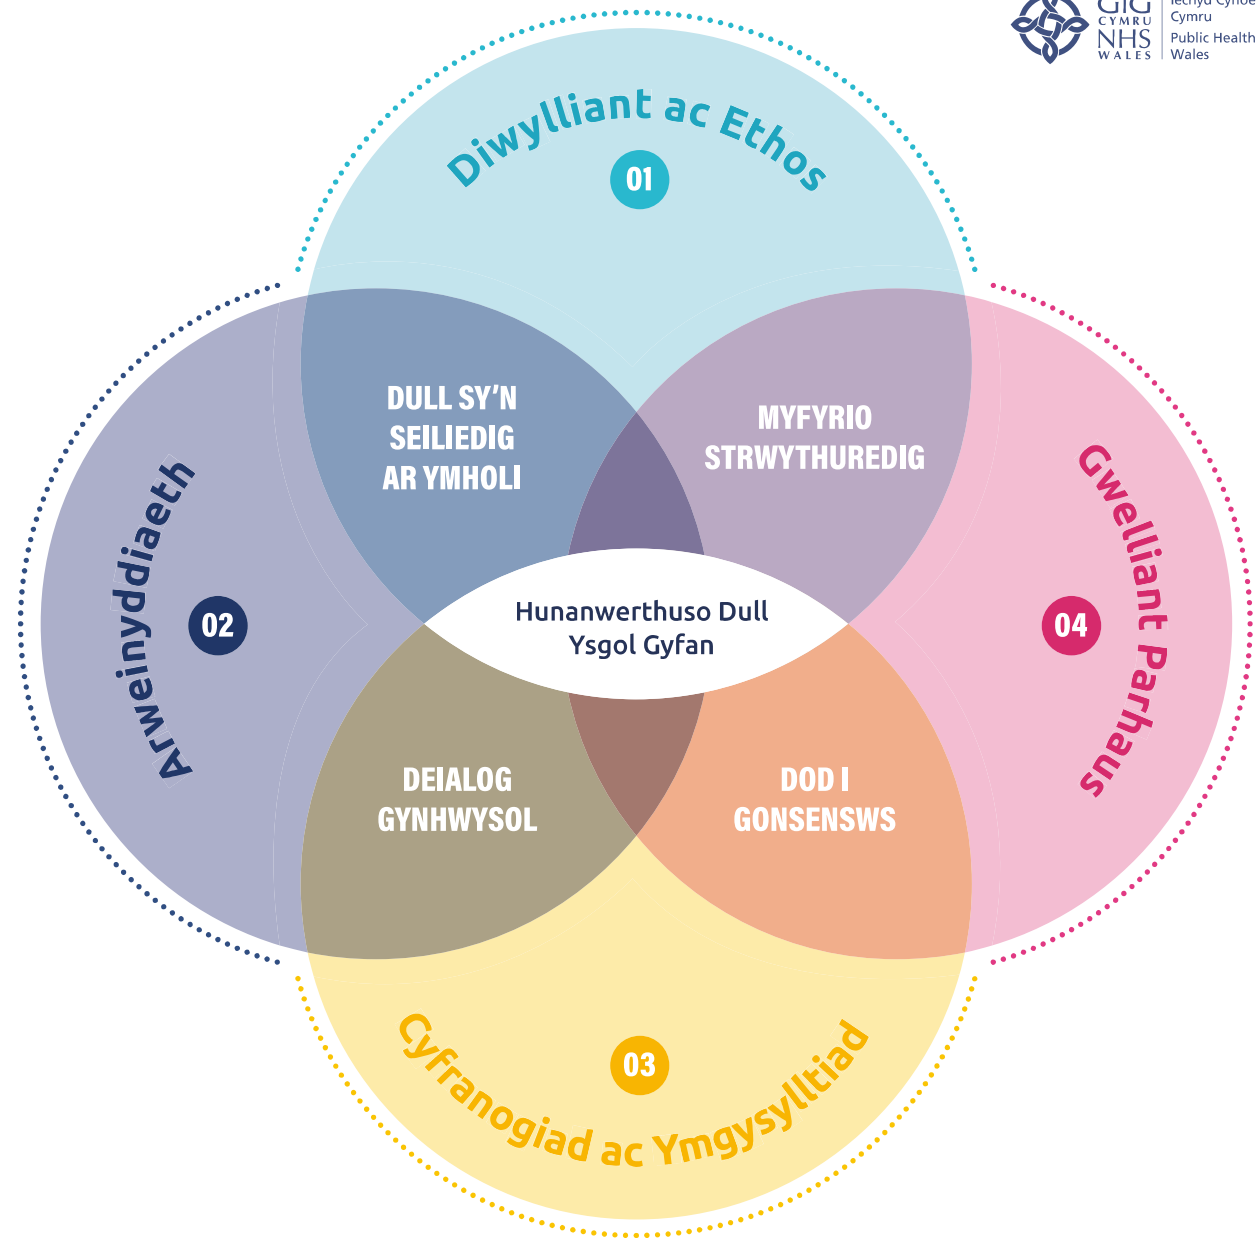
GIG CYMRU NHS WALES
Iechyd Cyhoe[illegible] Cymru
Public Health Wales

Diwylliant ac Ethos
01

Arweinyddiaeth
02

Gwelliant Parhaus
04

Cyfranogiad ac Ymgysylltiad
03

DULL SY'N SEILIEDIG AR YMHOLI

MYFYRIO STRWYTHUREDIG

Hunanwerthuso Dull Ysgol Gyfan

DEIALOG GYNHWYSOL

DOD I GONSENSWS